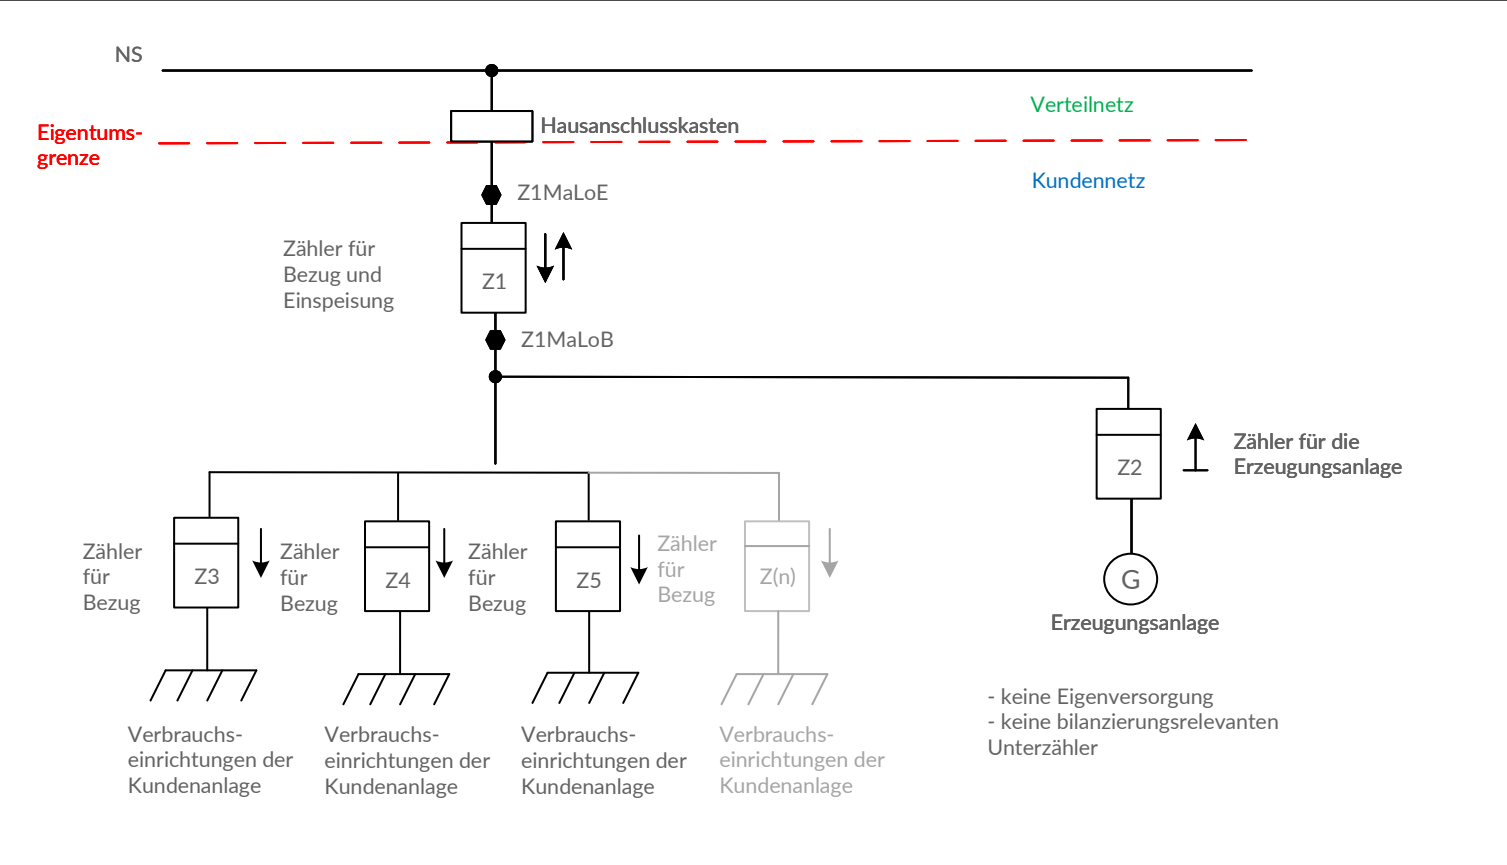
NS

Verteilnetz

Eigentumsgrenze

Hausanschlusskasten

Kundennetz

Z1MaLoE

Zähler für Bezug und Einspeisung

Z1

Z1MaLoB

Z2

Zähler für die Erzeugungsanlage

G

Erzeugungsanlage

Zähler für Bezug

Z3

Zähler für Bezug

Z4

Zähler für Bezug

Z5

Zähler für Bezug

Z(n)

Verbrauchseinrichtungen der Kundenanlage

Verbrauchseinrichtungen der Kundenanlage

Verbrauchseinrichtungen der Kundenanlage

Verbrauchseinrichtungen der Kundenanlage

- keine Eigenversorgung
- keine bilanzierungsrelevanten Unterzähler